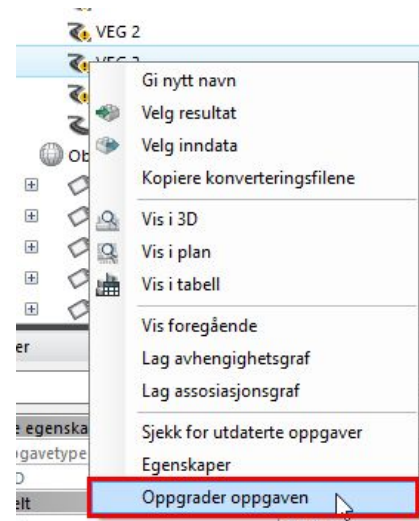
VEG 2
VEG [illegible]
Ob
er
e egenska
gavetype
D
elt
Gi nytt navn
Velg resultat
Velg inndata
Kopiere konverteringsfilene
Vis i 3D
Vis i plan
Vis i tabell
Vis foregående
Lag avhengighetsgraf
Lag assosiasjonsgraf
Sjekk for utdaterte oppgaver
Egenskaper
Oppgrader oppgaven